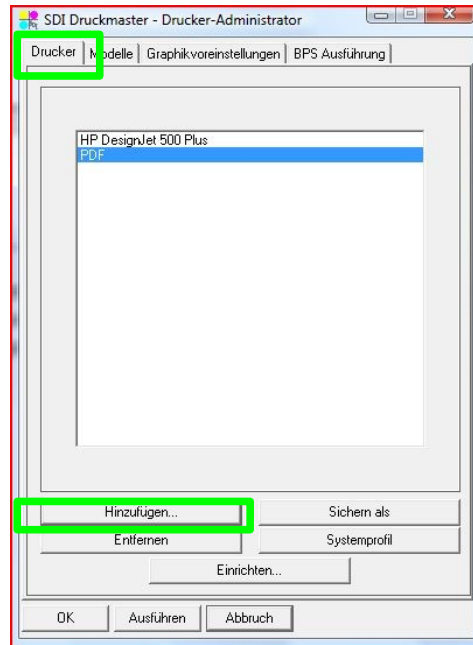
SDI Druckmaster - Drucker-Administrator

Drucker | Modelle | Graphikvoreinstellungen | BPS Ausführung

HP DesignJet 500 Plus
PDF

Hinzufügen...
Sichern als
Entfernen
Systemprofil
Einrichten...

OK
Ausführen
Abbruch